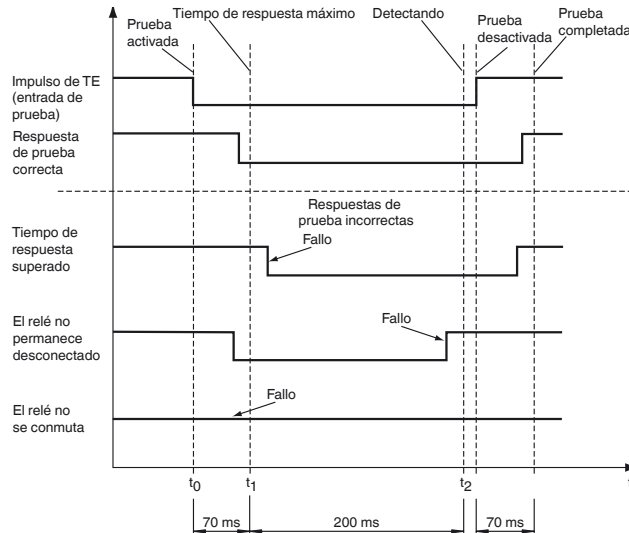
Prueba activada

Tiempo de respuesta máximo

Detectando

Prueba desactivada

Prueba completada

Impulso de TE (entrada de prueba)

Respuesta de prueba correcta

Respuestas de prueba incorrectas

Tiempo de respuesta superado

Fallo

El relé no permanece desconectado

Fallo

El relé no se conmuta

Fallo

$t_0$ $t_1$ $t_2$ t

70 ms

200 ms

70 ms